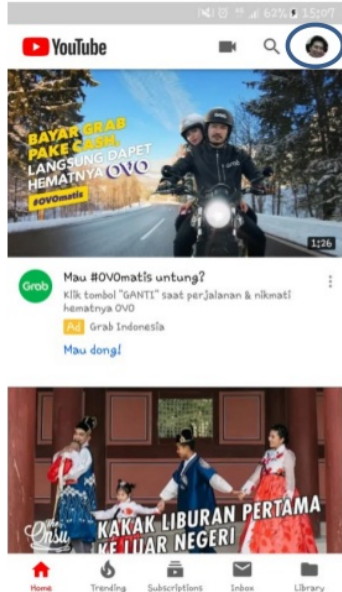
62% 15:07

YouTube

BAYAR GRAB PAKE CASH LANGSUNG DAPET HEMATNYA OVO

#OVOmatis

1:26

Grab

Mau #OVOmatis untung?

Klik tombol "GANTI" saat perjalanan & nikmati hematnya OVO

Ad Grab Indonesia

Mau dong!

KAKAK LIBURAN PERTAMA KE LUAR NEGERI

Onsu

Home Trending Subscriptions Inbox Library